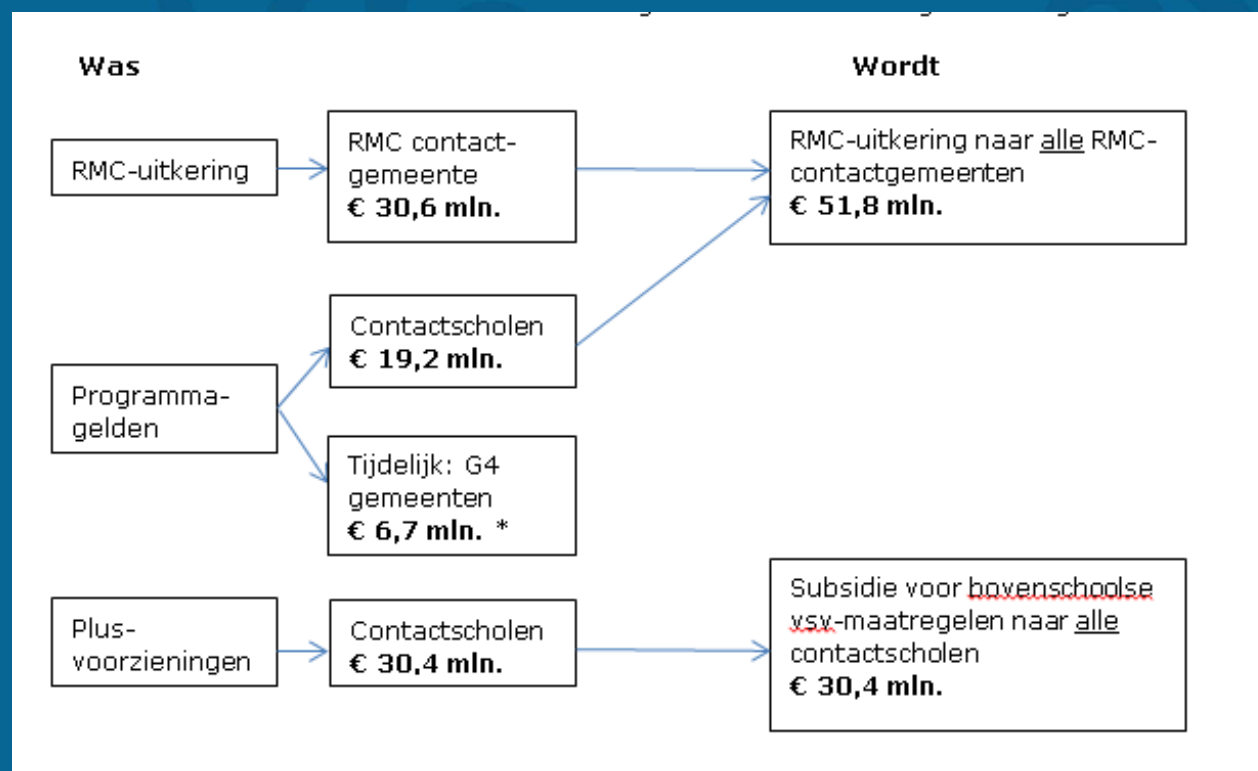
Was

Wordt

RMC-uitkering

RMC contact-gemeente
**€ 30,6 mln.**

RMC-uitkering naar alle RMC-contactgemeenten
**€ 51,8 mln.**

Programma-gelden

Contactscholen
**€ 19,2 mln.**

Tijdelijk: G4 gemeenten
**€ 6,7 mln. ***

Plus-voorzieningen

Contactscholen
**€ 30,4 mln.**

Subsidie voor bovenschoolse vsv-maatregelen naar alle contactscholen
**€ 30,4 mln.**